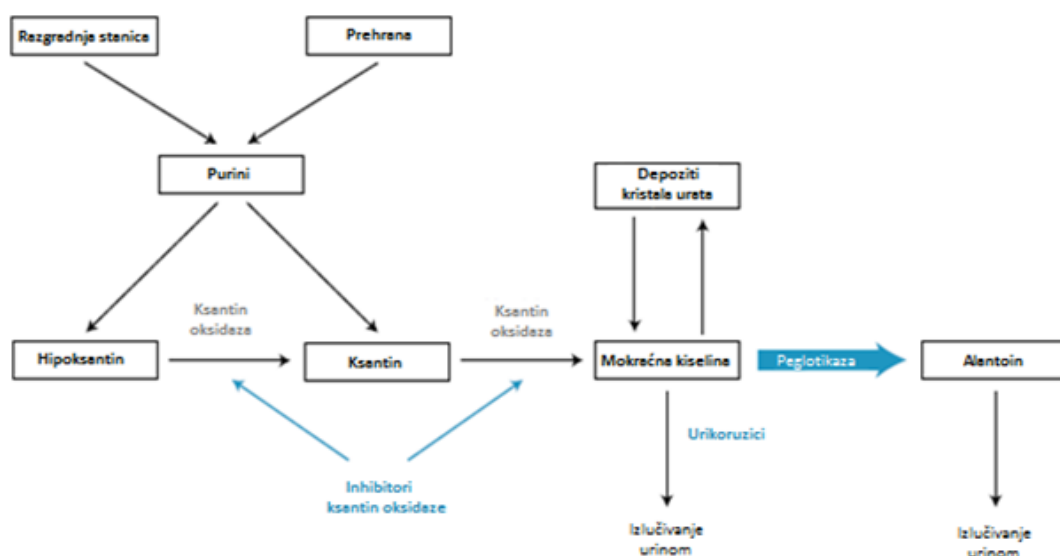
Razgradnja stanica

Prehrana

Purini

Depoziti kristala urata

Ksantin oksidaza

Ksantin oksidaza

Hipoksantin

Ksantin

Mokraćna kiselina

Peglotikaza

Alantoin

Urikoruzici

Inhibitori ksantin oksidaze

Izlučivanje urinom

Izlučivanje urinom